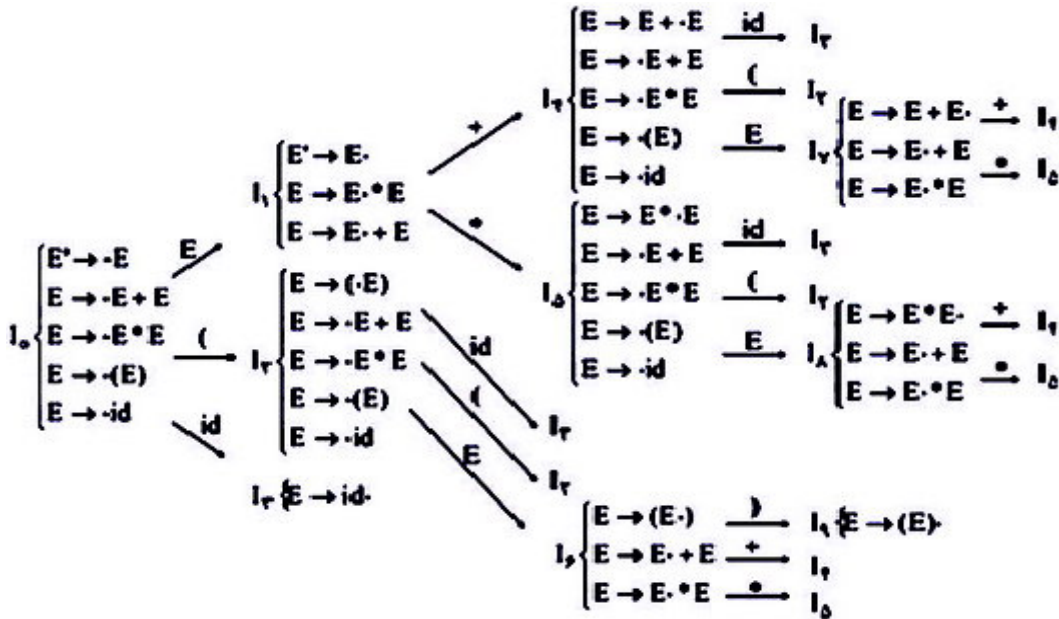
$I_0$
$E' \to \cdot E$
$E \to \cdot E + E$
$E \to \cdot E * E$
$E \to \cdot(E)$
$E \to \cdot id$

E
(
id

$I_1$
$E' \to E\cdot$
$E \to E\cdot * E$
$E \to E\cdot + E$

$I_2$
$E \to (\cdot E)$
$E \to \cdot E + E$
$E \to \cdot E * E$
$E \to \cdot(E)$
$E \to \cdot id$

$I_3$ $E \to id\cdot$

+
*

$I_4$
$E \to E + \cdot E$
$E \to \cdot E + E$
$E \to \cdot E * E$
$E \to \cdot(E)$
$E \to \cdot id$

id $I_3$
( $I_2$
E $I_7$

$I_7$
$E \to E + E\cdot$ + $I_4$
$E \to E\cdot + E$
$E \to E\cdot * E$ * $I_5$

$I_5$
$E \to E * \cdot E$
$E \to \cdot E + E$
$E \to \cdot E * E$
$E \to \cdot(E)$
$E \to \cdot id$

id $I_3$
( $I_2$
E $I_8$

$I_8$
$E \to E * E\cdot$ + $I_4$
$E \to E\cdot + E$
$E \to E\cdot * E$ * $I_5$

id $I_3$
( $I_2$
E

$I_6$
$E \to (E\cdot)$ ) $I_9$ $E \to (E)\cdot$
$E \to E\cdot + E$ + $I_4$
$E \to E\cdot * E$ * $I_5$